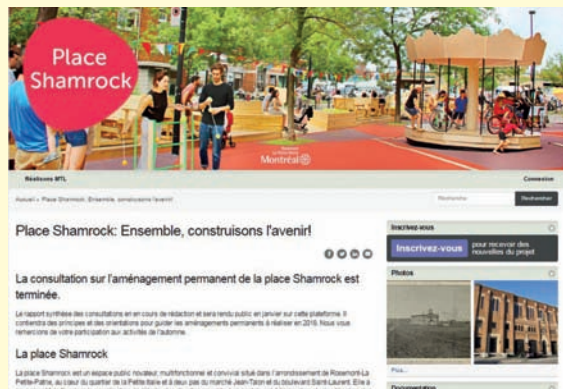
Place Shamrock

Montréal

Réalisons MTL

Connexion

Accueil » Place Shamrock: Ensemble, construisons l'avenir!

Rechercher

Place Shamrock: Ensemble, construisons l'avenir!

La consultation sur l'aménagement permanent de la place Shamrock est terminée.

Le rapport synthèse des consultations en en cours de rédaction et sera rendu public en janvier sur cette plateforme. Il contiendra des principes et des orientations pour guider les aménagements permanents à réaliser en 2016. Nous vous remercions de votre participation aux activités de l'automne.

La place Shamrock

La place Shamrock est un espace public novateur, multifonctionnel et convivial situé dans l'arrondissement de Rosemont-La Petite-Patrie, au cœur du quartier de la Petite Italie et à deux pas du marché Jean-Talon et du boulevard Saint-Laurent. Elle a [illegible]

Inscrivez-vous

Inscrivez-vous pour recevoir des nouvelles du projet

Photos

Plus...

Documentation